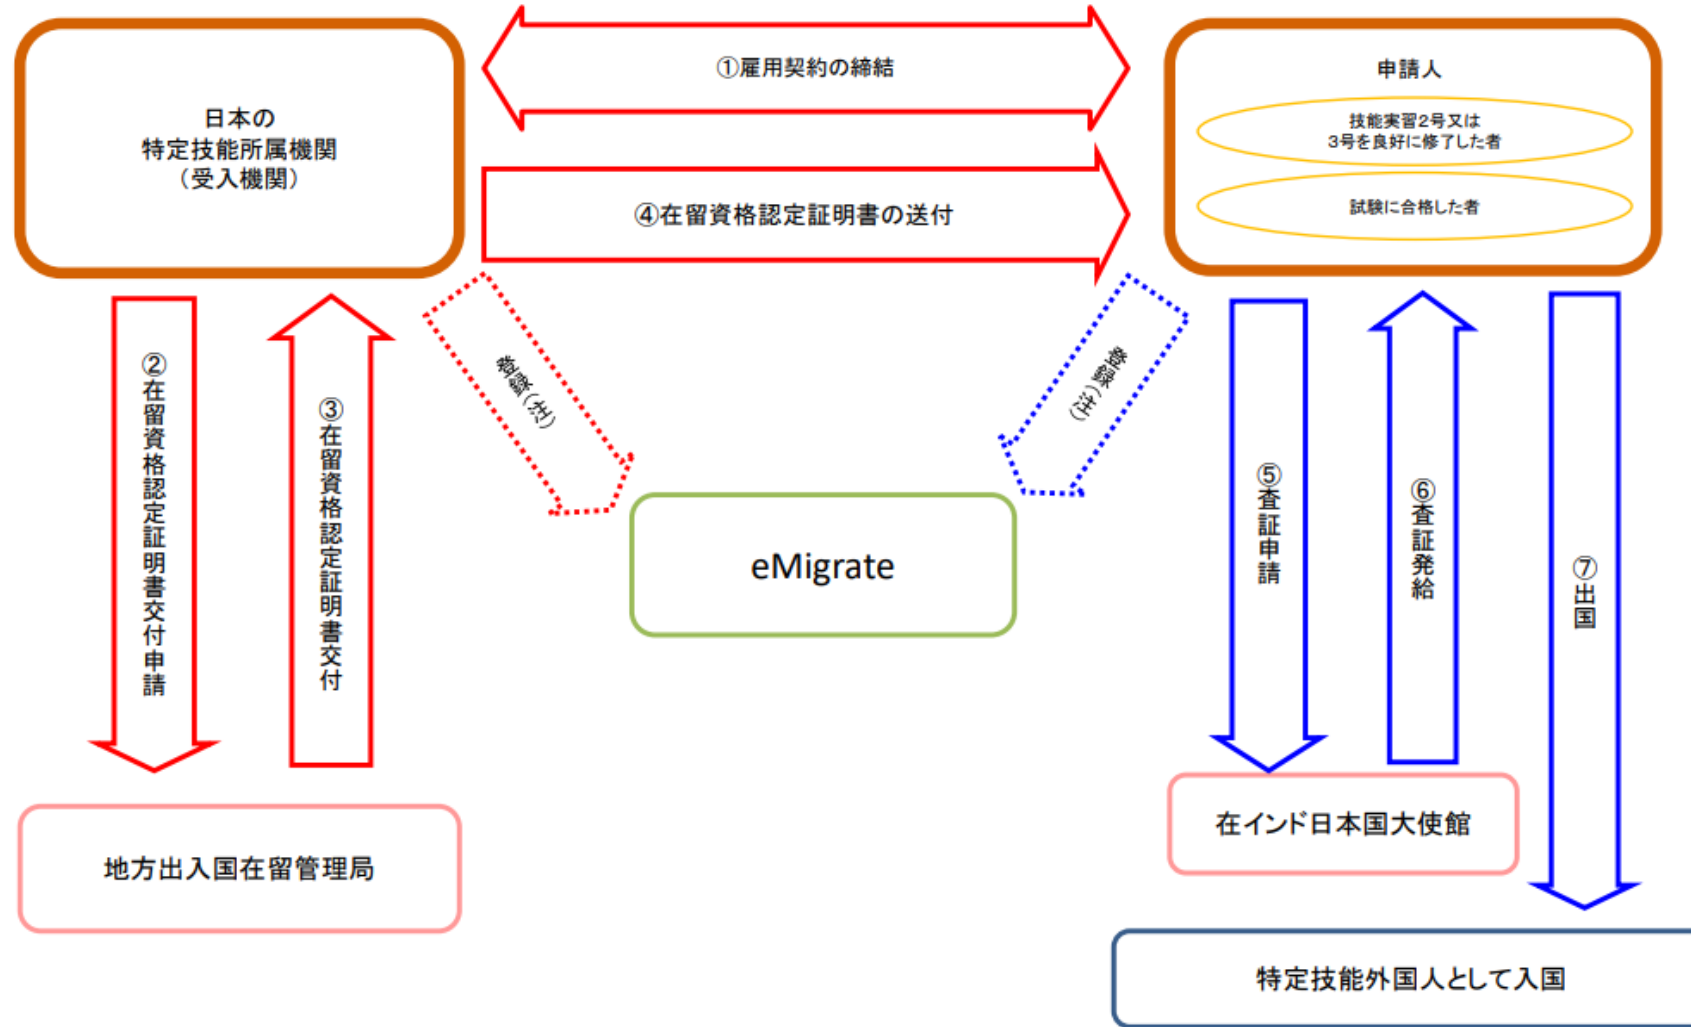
日本の
特定技能所属機関
（受入機関）

①雇用契約の締結

④在留資格認定証明書の送付

申請人

技能実習2号又は
3号を良好に修了した者

試験に合格した者

②在留資格認定証明書交付申請

③在留資格認定証明書交付

登録（注）

登録（注）

eMigrate

⑤査証申請

⑥査証発給

⑦出国

地方出入国在留管理局

在インド日本国大使館

特定技能外国人として入国